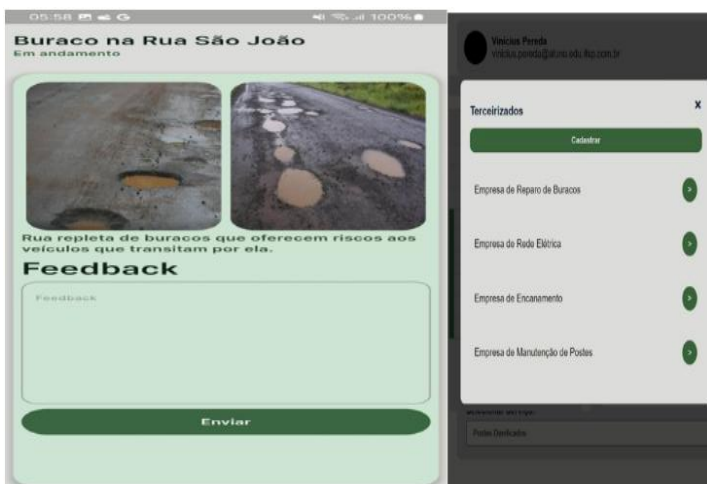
05:58 G 100%

Buraco na Rua São João
Em andamento

Rua repleta de buracos que oferecem riscos aos veículos que transitam por ela.

Feedback

Feedback

Enviar

Vinicius Pereda
vinicius.pereda@aluno.edu.ifsp.com.br

Terceirizados

x

Cadastrar

Empresa de Reparo de Buracos

Empresa de Rede Elétrica

Empresa de Encanamento

Empresa de Manutenção de Postes

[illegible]

Postes Danificados